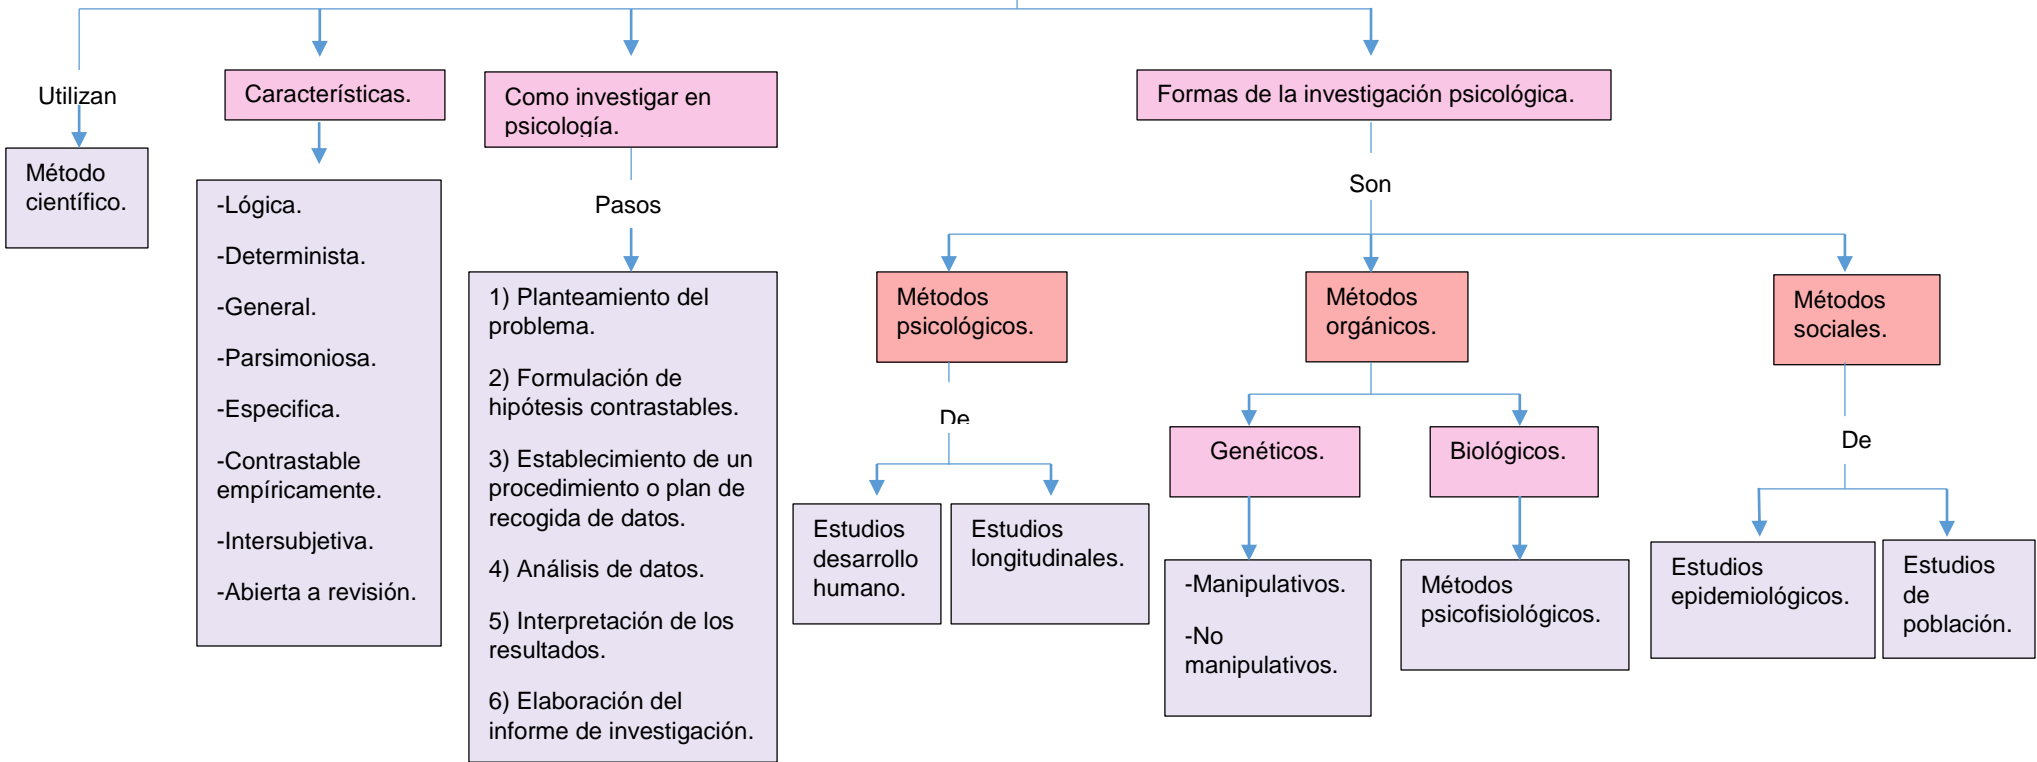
Utilizan

Método científico.

Características.

-Lógica.

-Determinista.

-General.

-Parsimoniosa.

-Especifica.

-Contrastable empíricamente.

-Intersubjetiva.

-Abierta a revisión.

Como investigar en psicología.

Pasos

1) Planteamiento del problema.

2) Formulación de hipótesis contrastables.

3) Establecimiento de un procedimiento o plan de recogida de datos.

4) Análisis de datos.

5) Interpretación de los resultados.

6) Elaboración del informe de investigación.

Formas de la investigación psicológica.

Son

Métodos psicológicos.

De

Estudios desarrollo humano.

Estudios longitudinales.

Métodos orgánicos.

Genéticos.

-Manipulativos.

-No manipulativos.

Biológicos.

Métodos psicofisiológicos.

Métodos sociales.

De

Estudios epidemiológicos.

Estudios de población.